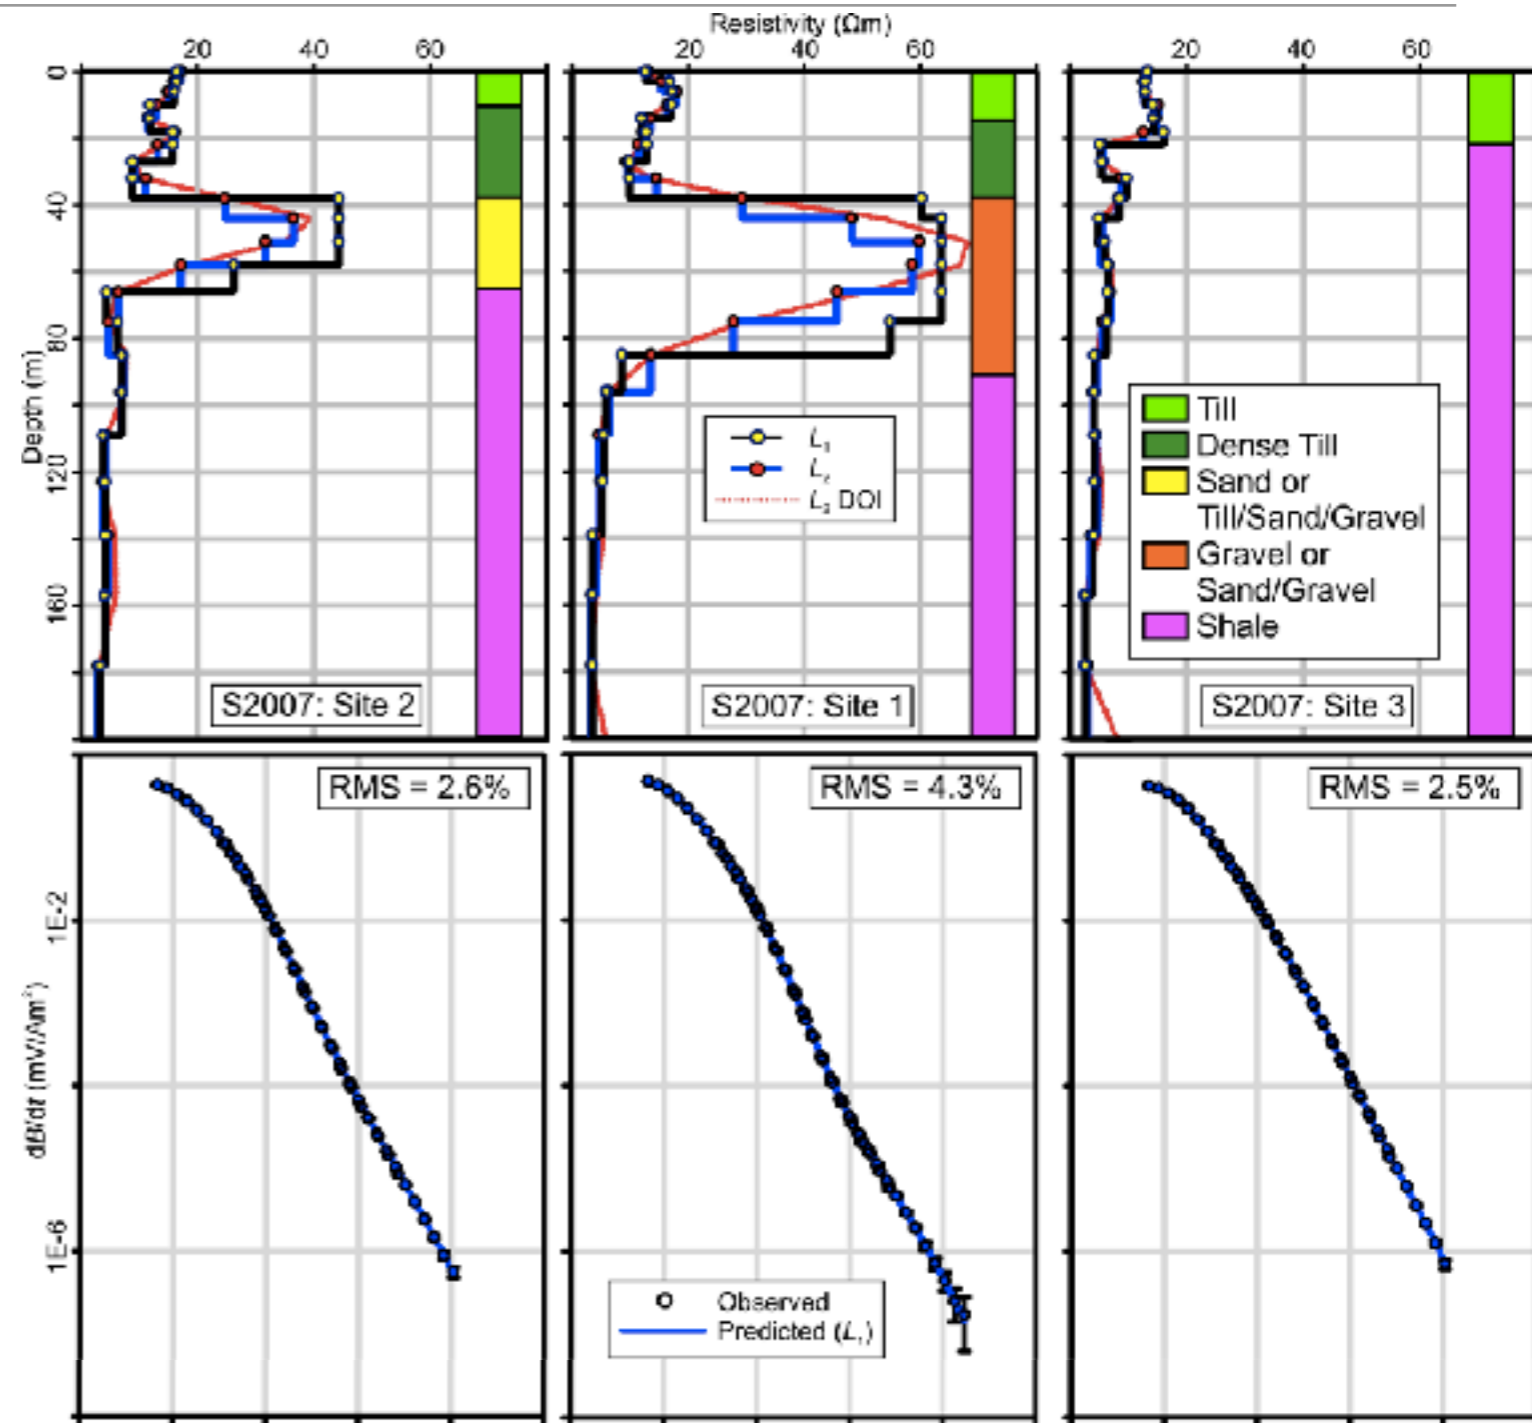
Resistivity (Ωm)

20 40 60

0
40
80
120
160

Depth (m)

S2007: Site 2

20 40 60

$L_1$
$L_2$
$L_2$ DOI

S2007: Site 1

20 40 60

Till
Dense Till
Sand or Till/Sand/Gravel
Gravel or Sand/Gravel
Shale

S2007: Site 3

RMS = 2.6%

1E-2

1E-6

dB/dt (mV/Am$^2$)

RMS = 4.3%

Observed
Predicted ($L_1$)

RMS = 2.5%